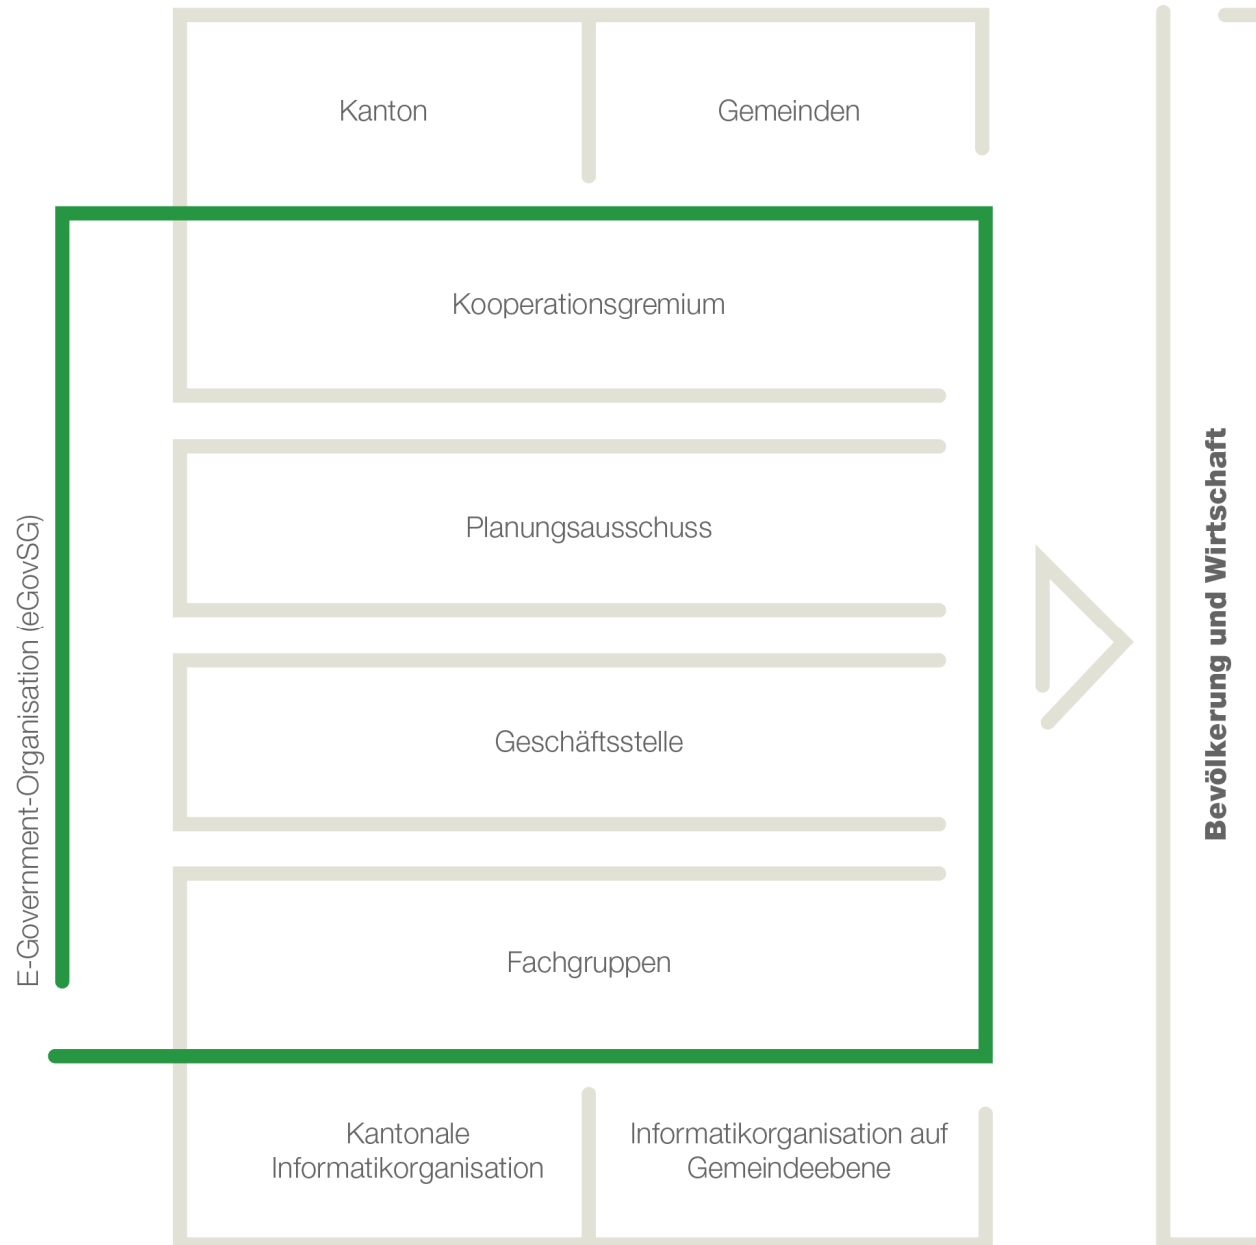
Kanton

Gemeinden

E-Government-Organisation (eGovSG)

Kooperationsgremium

Planungsausschuss

Geschäftsstelle

Fachgruppen

Kantonale Informatikorganisation

Informatikorganisation auf Gemeindeebene

Bevölkerung und Wirtschaft